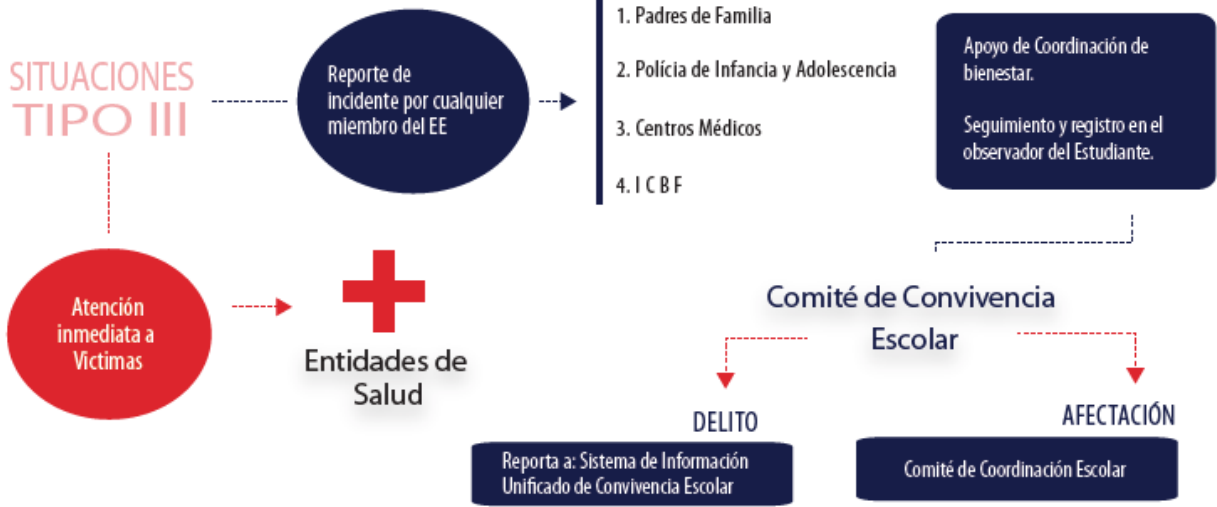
SITUACIONES
TIPO III

Reporte de incidente por cualquier miembro del EE

1. Padres de Familia

2. Polícia de Infancia y Adolescencia

3. Centros Médicos

4. I C B F

Apoyo de Coordinación de bienestar.

Seguimiento y registro en el observador del Estudiante.

Atención inmediata a Victimas

Entidades de Salud

Comité de Convivencia Escolar

DELITO

AFECTACIÓN

Reporta a: Sistema de Información Unificado de Convivencia Escolar

Comité de Coordinación Escolar